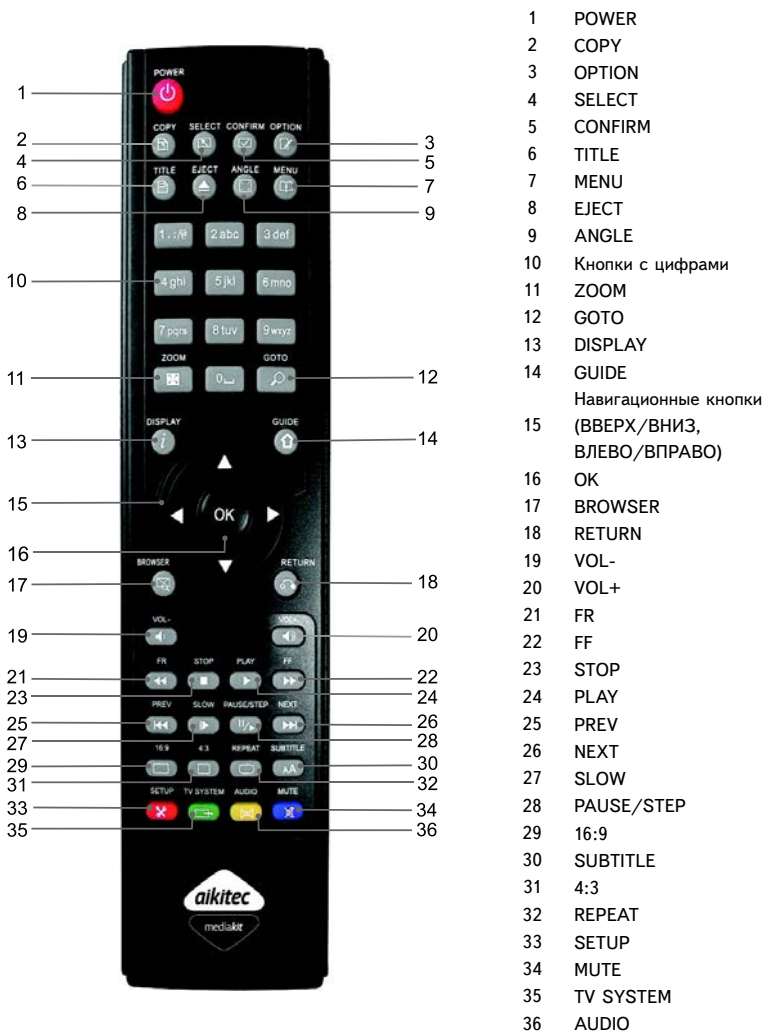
POWER
COPY
SELECT
CONFIRM
OPTION
TITLE
EJECT
ANGLE
MENU
1 .,:/@
2 abc
3 def
4 ghi
5 jkl
6 mno
7 pqrs
8 tuv
9 wxyz
ZOOM
0
GOTO
DISPLAY
GUIDE
OK
BROWSER
RETURN
VOL-
VOL+
FR
STOP
PLAY
FF
PREV
SLOW
PAUSE/STEP
NEXT
16:9
4:3
REPEAT
SUBTITLE
SETUP
TV SYSTEM
AUDIO
MUTE
aikitec
mediakit

1 2 4 6 8 10 11 13 15 16 17 19 21 23 25 27 29 31 33 35
3 5 7 9 12 14 18 20 22 24 26 28 30 32 34 36

| | |
|---|---|
| 1 | POWER |
| 2 | COPY |
| 3 | OPTION |
| 4 | SELECT |
| 5 | CONFIRM |
| 6 | TITLE |
| 7 | MENU |
| 8 | EJECT |
| 9 | ANGLE |
| 10 | Кнопки с цифрами |
| 11 | ZOOM |
| 12 | GOTO |
| 13 | DISPLAY |
| 14 | GUIDE |
| 15 | Навигационные кнопки (ВВЕРХ/ВНИЗ, ВЛЕВО/ВПРАВО) |
| 16 | OK |
| 17 | BROWSER |
| 18 | RETURN |
| 19 | VOL- |
| 20 | VOL+ |
| 21 | FR |
| 22 | FF |
| 23 | STOP |
| 24 | PLAY |
| 25 | PREV |
| 26 | NEXT |
| 27 | SLOW |
| 28 | PAUSE/STEP |
| 29 | 16:9 |
| 30 | SUBTITLE |
| 31 | 4:3 |
| 32 | REPEAT |
| 33 | SETUP |
| 34 | MUTE |
| 35 | TV SYSTEM |
| 36 | AUDIO |